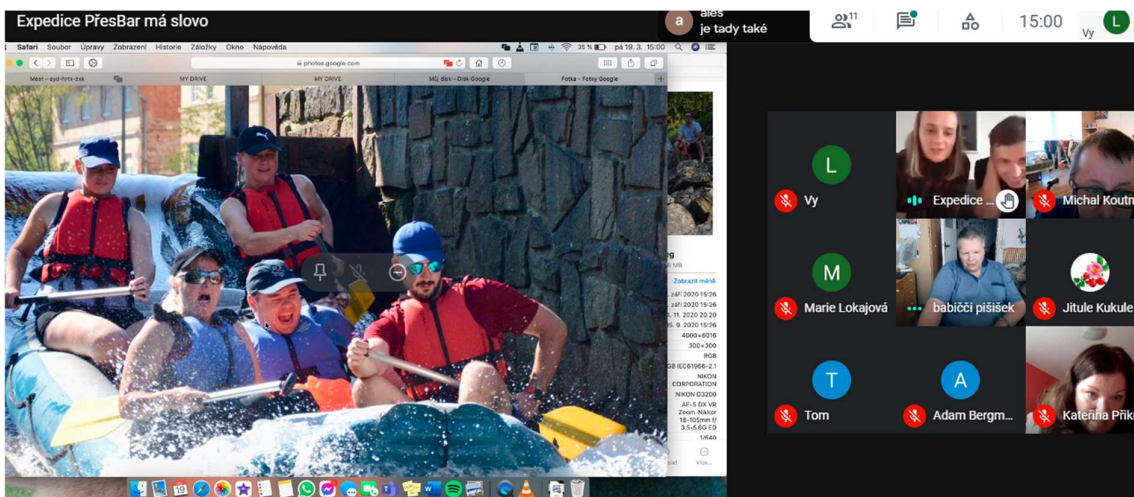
Expedice PřesBar má slovo

a aleš je tady také

11

15:00

L Vy

Safari Soubor Úpravy Zobrazení Historie Záložky Okno Nápověda

35 % pá 19. 3. 15:00

photos.google.com

Meet – syd-hrtx-zsk

MY DRIVE

MY DRIVE

Můj disk – Disk Google

Fotka – Fotky Google

Zobrazit méně

září 2020 15:26

září 2020 15:26

1. 11. 2020 20:20

5. 9. 2020 15:26

4000×6016

300×300

RGB

IEC61966-2.1

NIKON CORPORATION

NIKON D3200

AF-S DX VR Zoom-Nikkor 18-105mm f/ 3.5-5.6G ED

1/640

L

Vy

Expedice ...

Michal Koutn

M

Marie Lokajová

babiččí pišišek

Jitule Kukule

T

Tom

A

Adam Bergm...

Kateřina Přik